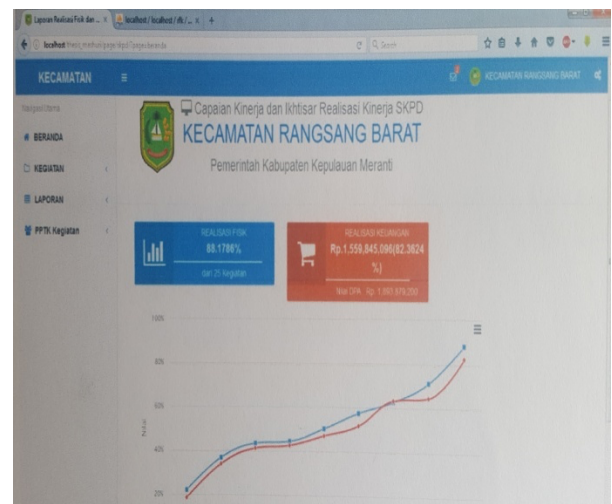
Laporan Realisasi Fisik dan ... × localhost / localhost / db / ... × +

localhost

Search

KECAMATAN ≡

KECAMATAN RANGSANG BARAT

Navigasi Utama

BERANDA

KEGIATAN

LAPORAN

PPTK Kegiatan

Capaian Kinerja dan Ikhtisar Realisasi Kinerja SKPD

KECAMATAN RANGSANG BARAT

Pemerintah Kabupaten Kepulauan Meranti

REALISASI FISIK
88.1786%
dari 21 Kegiatan

REALISASI KEUANGAN
Rp.1.559.845.096(82.3624 %)
Pagu DPA : Rp. 1.893.975.200

100%

80%

60%

40%

20%

Nilai (%)